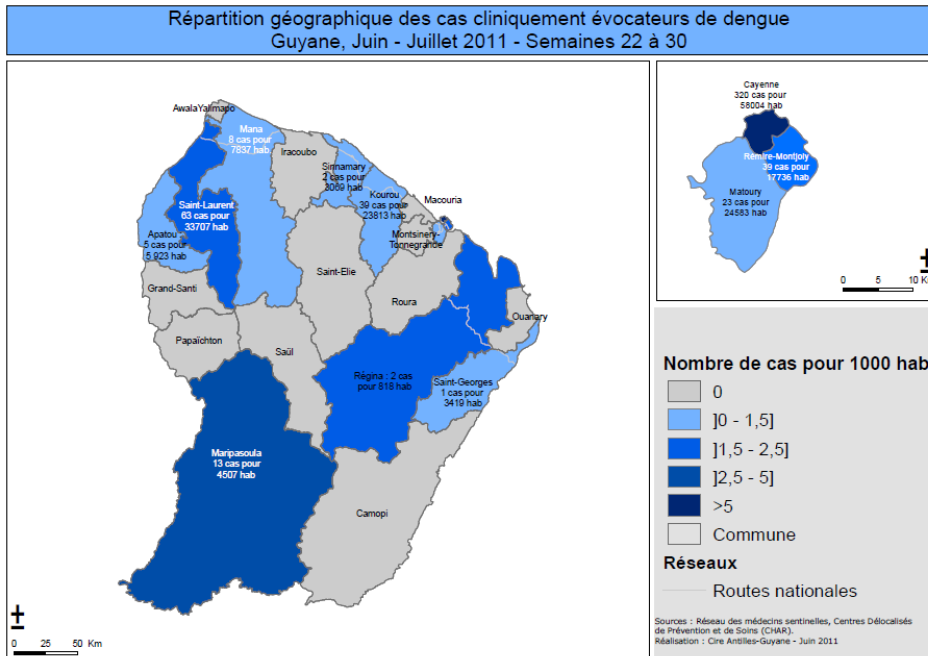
Répartition géographique des cas cliniquement évocateurs de dengue
Guyane, Juin - Juillet 2011 - Semaines 22 à 30

AwalaYalimapo
Mana
8 cas pour
7837 hab
Iracoubo
Sinnamary
2 cas pour
3069 hab
Kourou
39 cas pour
23813 hab
Macouria
Saint-Laurent
63 cas pour
33707 hab
Apatou
5 cas pour
5 923 hab
Montsinery-Tonnegrande
Saint-Elie
Grand-Santi
Roura
Ouanary
Papaïchton
Saül
Régina : 2 cas
pour 818 hab
Saint-Georges
1 cas pour
3419 hab
Maripasoula
13 cas pour
4507 hab
Camopi
0 25 50 Km

Cayenne
320 cas pour
58004 hab
Rémire-Montjoly
39 cas pour
17736 hab
Matoury
23 cas pour
24583 hab
0 5 10 K

Nombre de cas pour 1000 hab
0
]0 - 1,5]
]1,5 - 2,5]
]2,5 - 5]
>5
Commune
Réseaux
Routes nationales

Sources : Réseau des médecins sentinelles, Centres Délocalisés de Prévention et de Soins (CHAR).
Réalisation : Cire Antilles-Guyane - Juin 2011